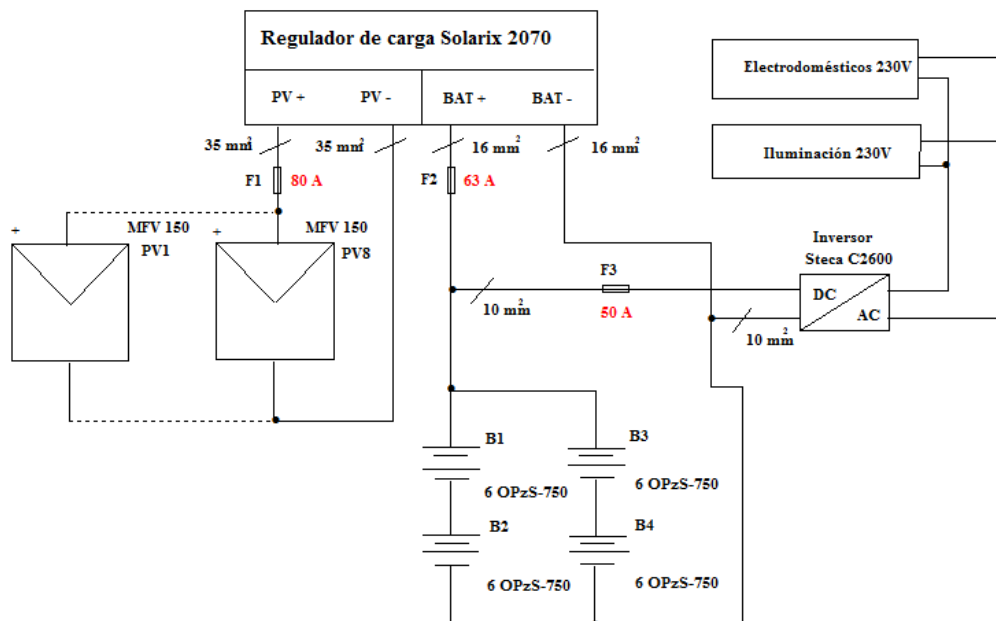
Regulador de carga Solarix 2070

PV + PV - BAT + BAT -

35 mm$^2$ 35 mm$^2$ 16 mm$^2$ 16 mm$^2$

F1 80 A

F2 63 A

Electrodomésticos 230V

Iluminación 230V

+ MFV 150 PV1

+ MFV 150 PV8

Inversor Steca C2600

F3 50 A

10 mm$^2$

DC AC

10 mm$^2$

B1 6 OPzS-750

B2 6 OPzS-750

B3 6 OPzS-750

B4 6 OPzS-750